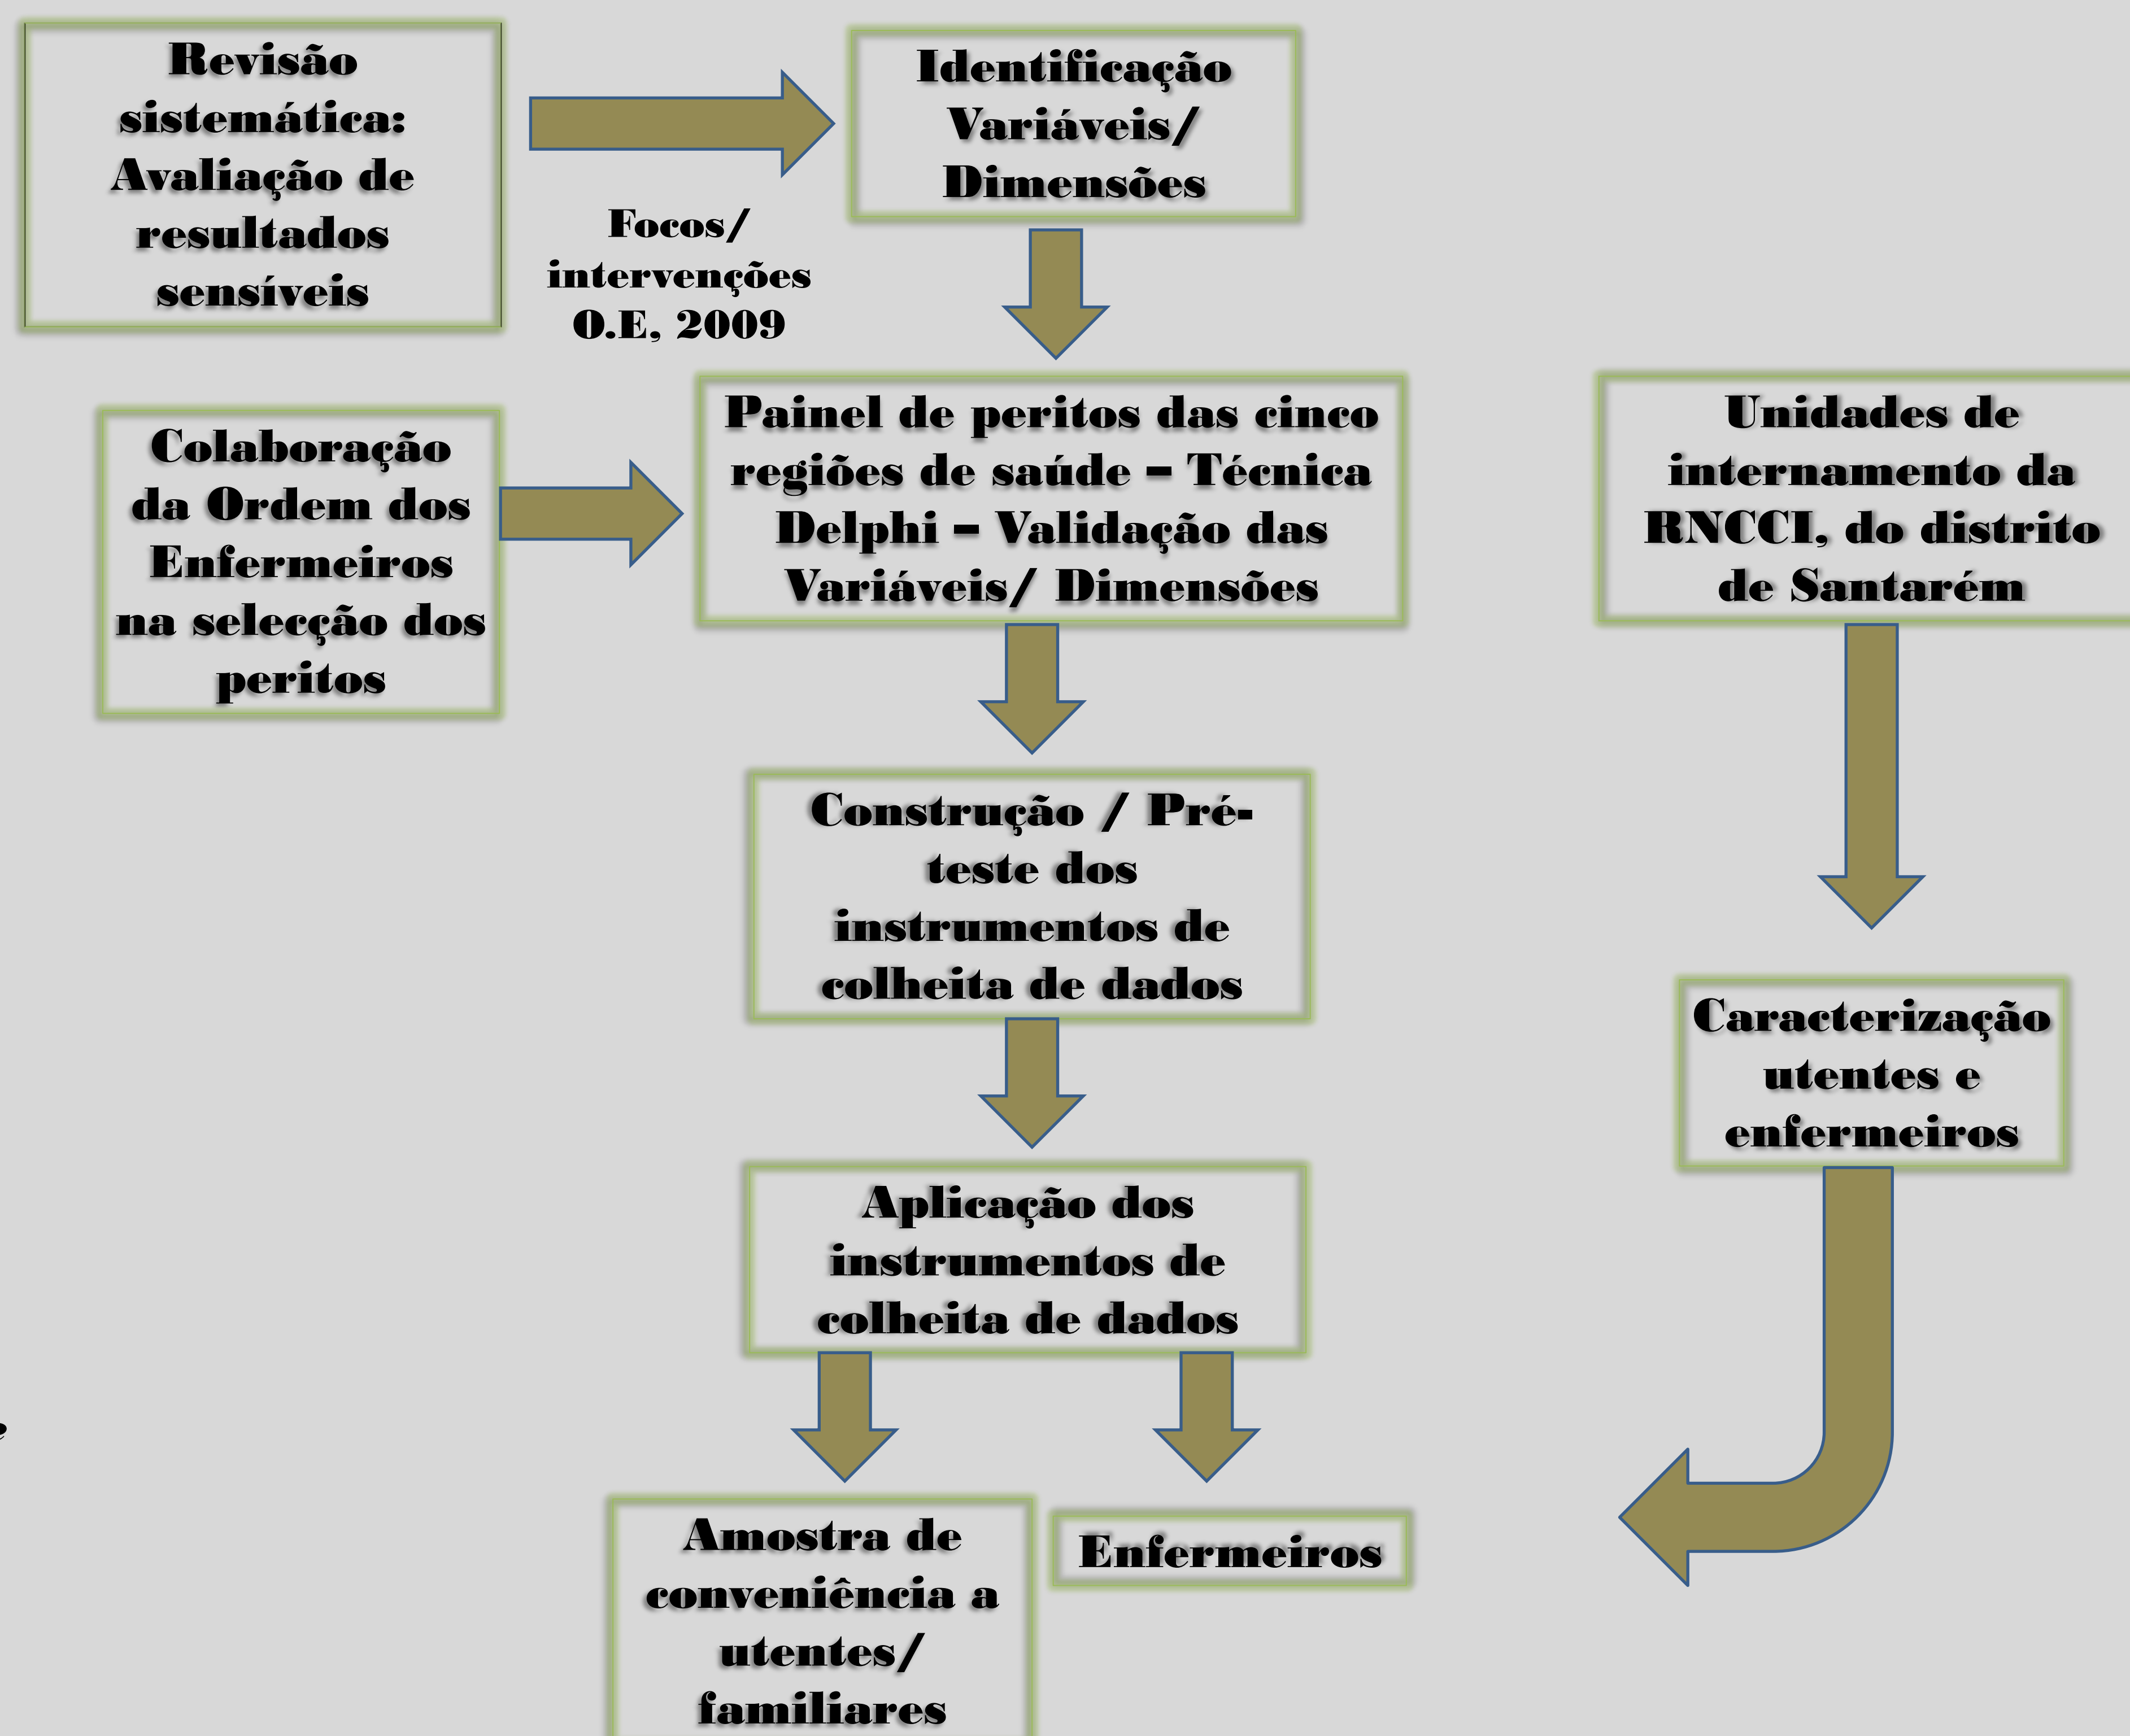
Revisão sistemática: Avaliação de resultados sensíveis

Focos/ intervenções O.E, 2009

Identificação Variáveis/ Dimensões

Colaboração da Ordem dos Enfermeiros na selecção dos peritos

Painel de peritos das cinco regiões de saúde – Técnica Delphi – Validação das Variáveis/ Dimensões

Unidades de internamento da RNCCI, do distrito de Santarém

Construção / Pré-teste dos instrumentos de colheita de dados

Caracterização utentes e enfermeiros

Aplicação dos instrumentos de colheita de dados

Amostra de conveniência a utentes/ familiares

Enfermeiros